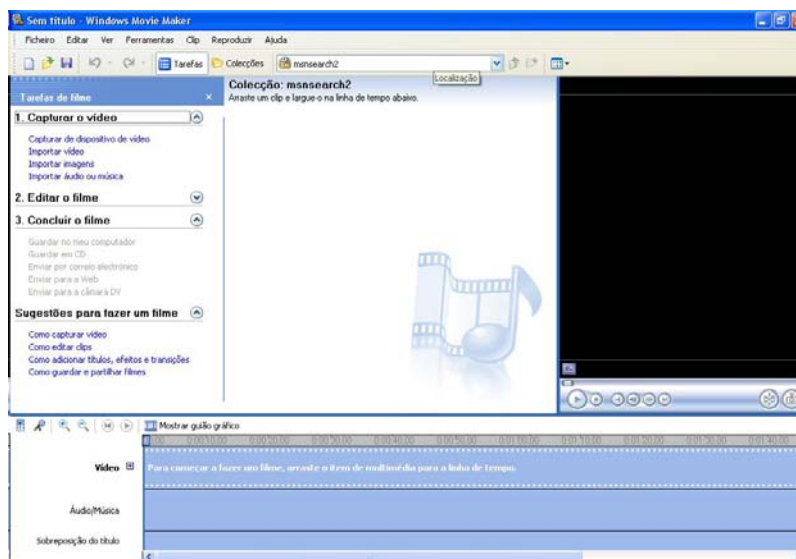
Sem título - Windows Movie Maker

Ficheiro Editar Ver Ferramentas Clip Reproduzir Ajuda

Tarefas Colecções msnsearch2 Localização

Tarefas de filme ×

1. Capturar o vídeo

Capturar de dispositivo de vídeo
Importar vídeo
Importar imagens
Importar áudio ou música

2. Editar o filme

3. Concluir o filme

Guardar no meu computador
Guardar em CD
Enviar por correio electrónico
Enviar para a Web
Enviar para a câmara DV

Sugestões para fazer um filme

Como capturar vídeo
Como editar clips
Como adicionar títulos, efeitos e transições
Como guardar e partilhar filmes

Colecção: msnsearch2
Arraste um clip e largue-o na linha de tempo abaixo.

Mostrar guião gráfico

0:00 0:00:10,00 0:00:20,00 0:00:30,00 0:00:40,00 0:00:50,00 0:01:00,00 0:01:10,00 0:01:20,00 0:01:30,00 0:01:40,00

Vídeo

Para começar a fazer um filme, arraste o item de multimédia para a linha de tempo.

Áudio/Música

Sobreposição do título